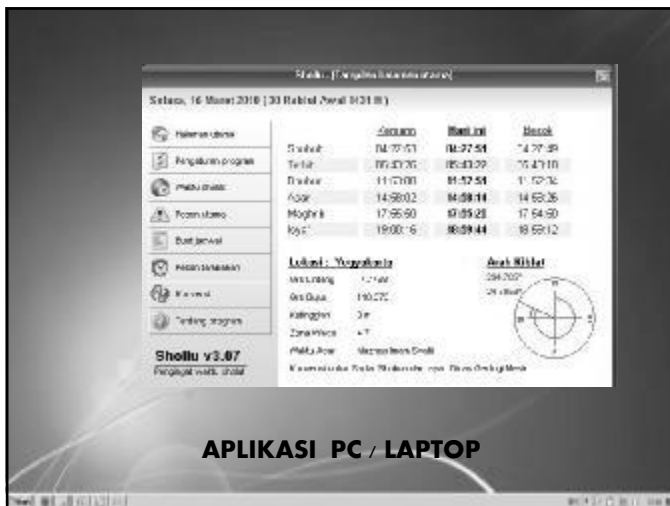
Shollu - [Pengatur kesempatan]

Selasa, 16 Maret 2010 | 30 Rabiul Awal 1431 H

Halaman utama
Pengaturan program
Waktu sholat
Pesan utama
Buat jadwal
Pesan tambahan
Konversi
Tentang program

Shollu v3.07
Pengingat waktu sholat

| | Kemarin | Hari ini | Besok |
|---|---|---|---|
| Shubuh | 04:27:51 | 04:27:51 | 04:27:49 |
| Terbit | 05:43:25 | 05:43:22 | 05:43:18 |
| Dhuhur | 11:57:00 | 11:57:51 | 11:57:36 |
| Ashar | 14:58:02 | 14:58:14 | 14:58:26 |
| Maghrib | 17:55:50 | 17:05:28 | 17:54:50 |
| Isya' | 19:00:16 | 18:59:44 | 18:59:12 |

Lokasi : Yogyakarta
Lintang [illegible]
Bujur 110.37E
Ketinggian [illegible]
Zona Waktu +7
Waktu Ashar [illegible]

Arah Kiblat
294.2°
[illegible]

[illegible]

APLIKASI PC / LAPTOP